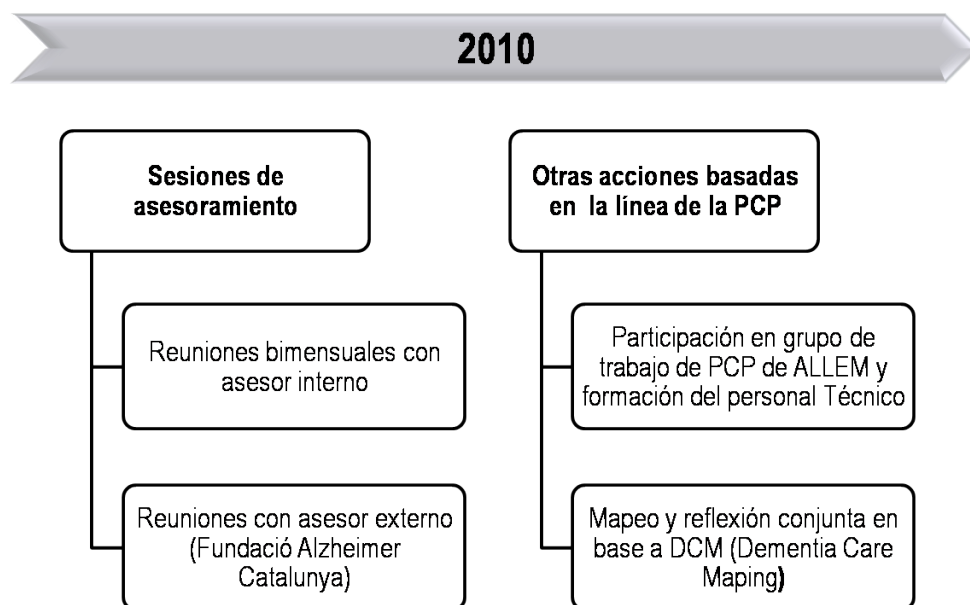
2010

Sesiones de asesoramiento

Reuniones bimensuales con asesor interno

Reuniones con asesor externo (Fundació Alzheimer Catalunya)

Otras acciones basadas en la línea de la PCP

Participación en grupo de trabajo de PCP de ALLEM y formación del personal Técnico

Mapeo y reflexión conjunta en base a DCM (Dementia Care Maping)